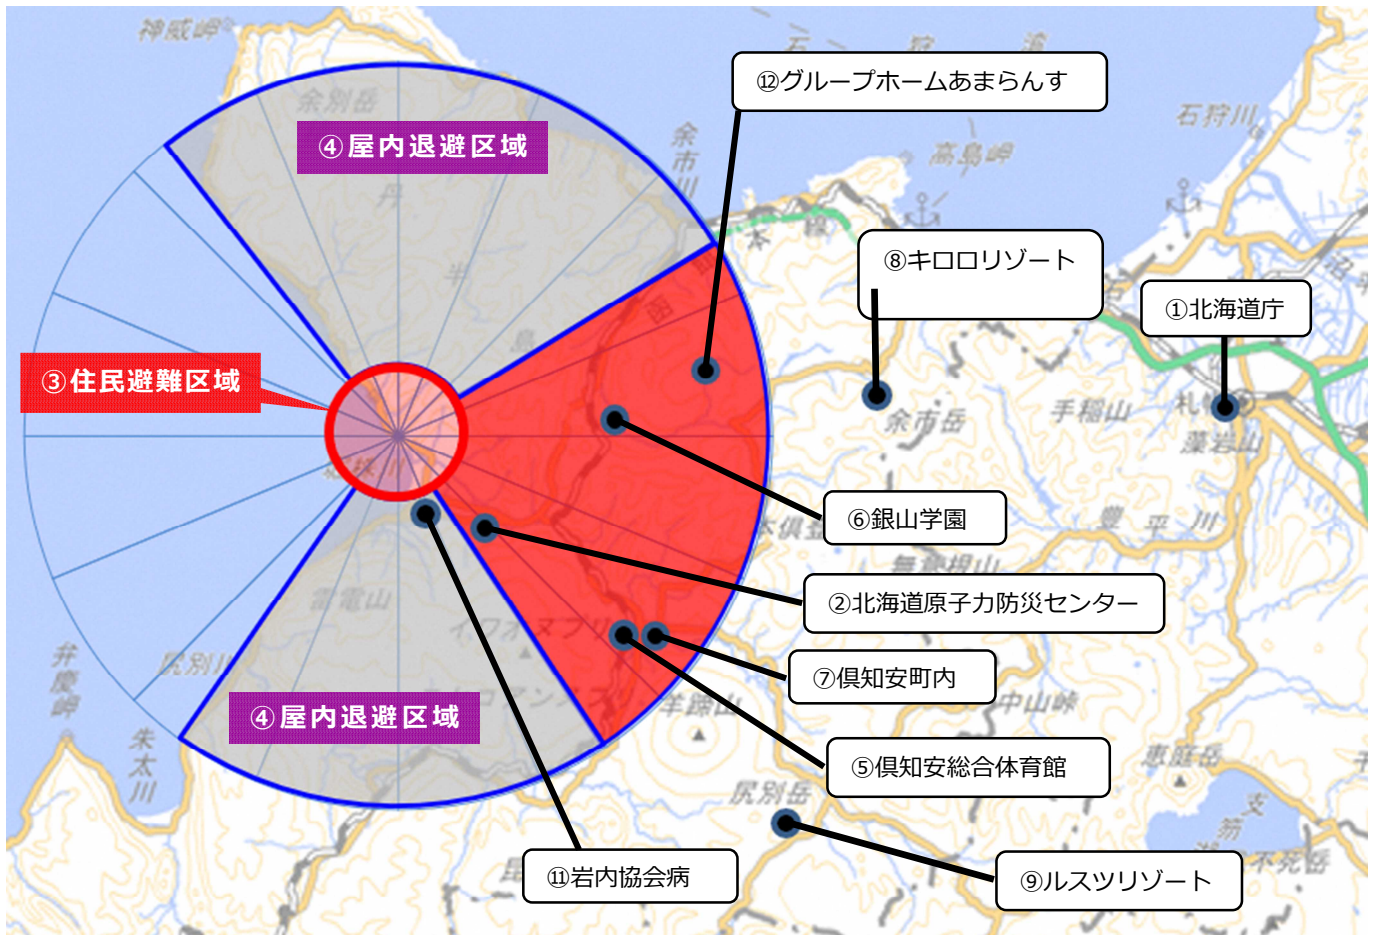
神威岬

⑫グループホームあまらんす

④屋内退避区域

余別岳

石狩川

高島岬

余市川

⑧キロロリゾート

①北海道庁

③住民避難区域

余市岳

手稲山

札幌

藻岩山

⑥銀山学園

豊平川

無意根山

②北海道原子力防災センター

雷電山

⑦倶知安町内

中山峠

弁慶岬

尻別川

④屋内退避区域

羊蹄山

⑤倶知安総合体育館

朱太川

恵庭岳

尻別岳

支笏湖

⑪岩内協会病

⑨ルスツリゾート